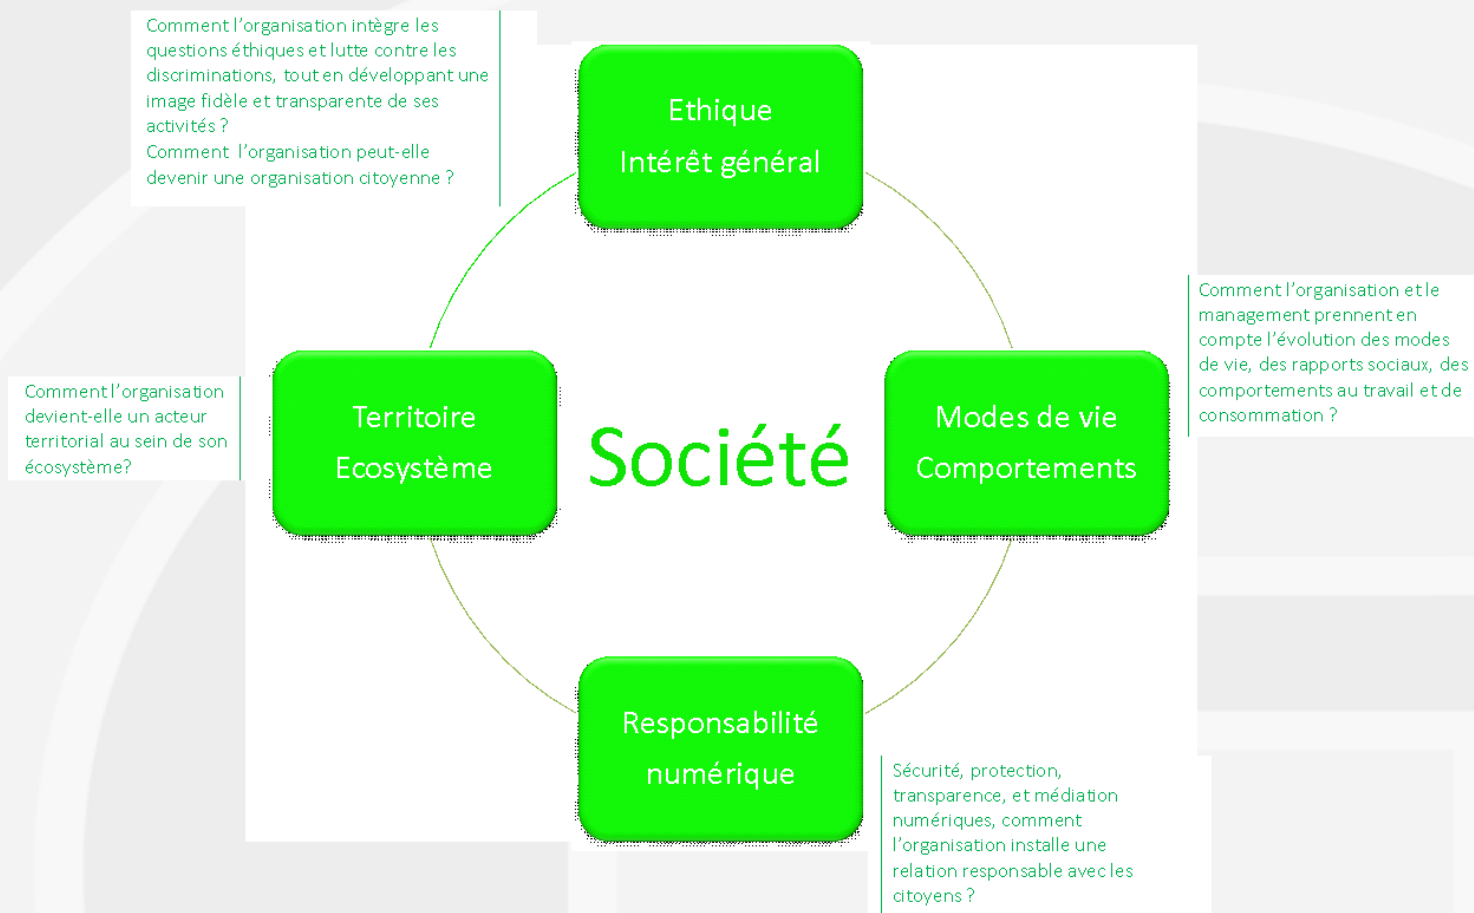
Comment l'organisation intègre les questions éthiques et lutte contre les discriminations, tout en développant une image fidèle et transparente de ses activités ?
Comment l'organisation peut-elle devenir une organisation citoyenne ?

Ethique
Intérêt général

Comment l'organisation et le management prennent en compte l'évolution des modes de vie, des rapports sociaux, des comportements au travail et de consommation ?

Comment l'organisation devient-elle un acteur territorial au sein de son écosystème?

Territoire
Ecosystème

Société

Modes de vie
Comportements

Responsabilité numérique

Sécurité, protection, transparence, et médiation numériques, comment l'organisation installe une relation responsable avec les citoyens ?